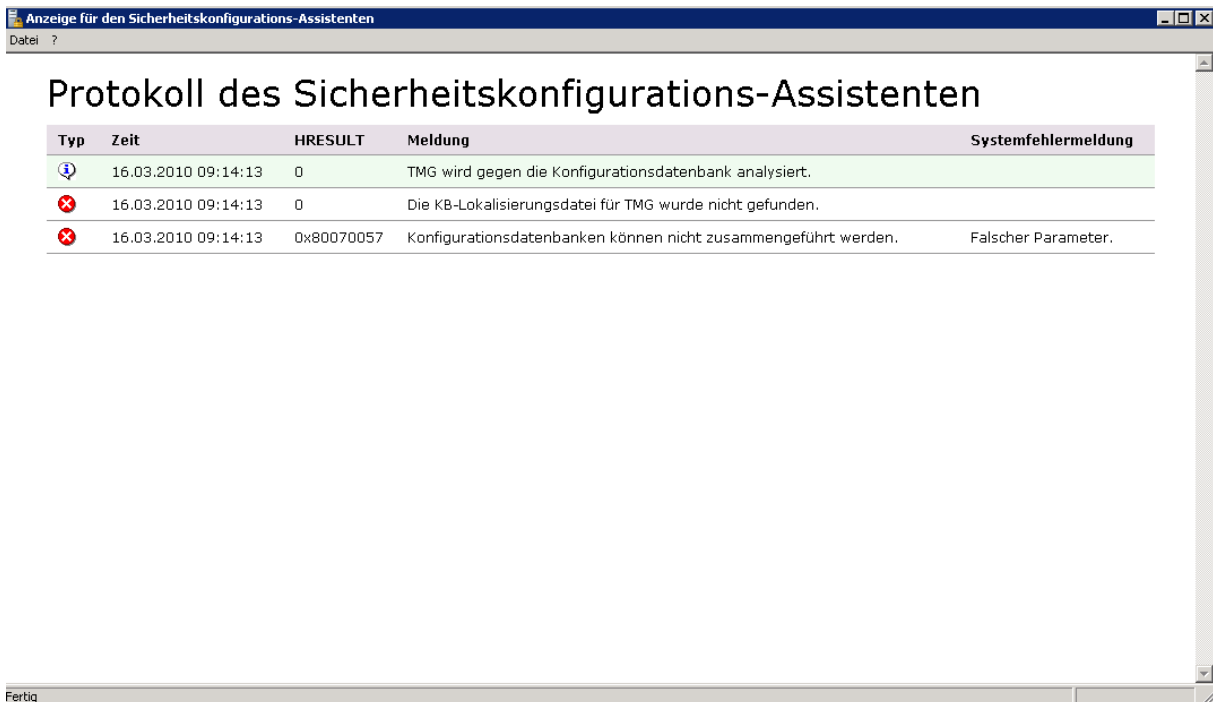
Anzeige für den Sicherheitskonfigurations-Assistenten

Datei ?

Protokoll des Sicherheitskonfigurations-Assistenten

| Typ | Zeit | HRESULT | Meldung | Systemfehlermeldung |
|---|---|---|---|---|
| | 16.03.2010 09:14:13 | 0 | TMG wird gegen die Konfigurationsdatenbank analysiert. | |
| | 16.03.2010 09:14:13 | 0 | Die KB-Lokalisierungsdatei für TMG wurde nicht gefunden. | |
| | 16.03.2010 09:14:13 | 0x80070057 | Konfigurationsdatenbanken können nicht zusammengeführt werden. | Falscher Parameter. |

Fertig